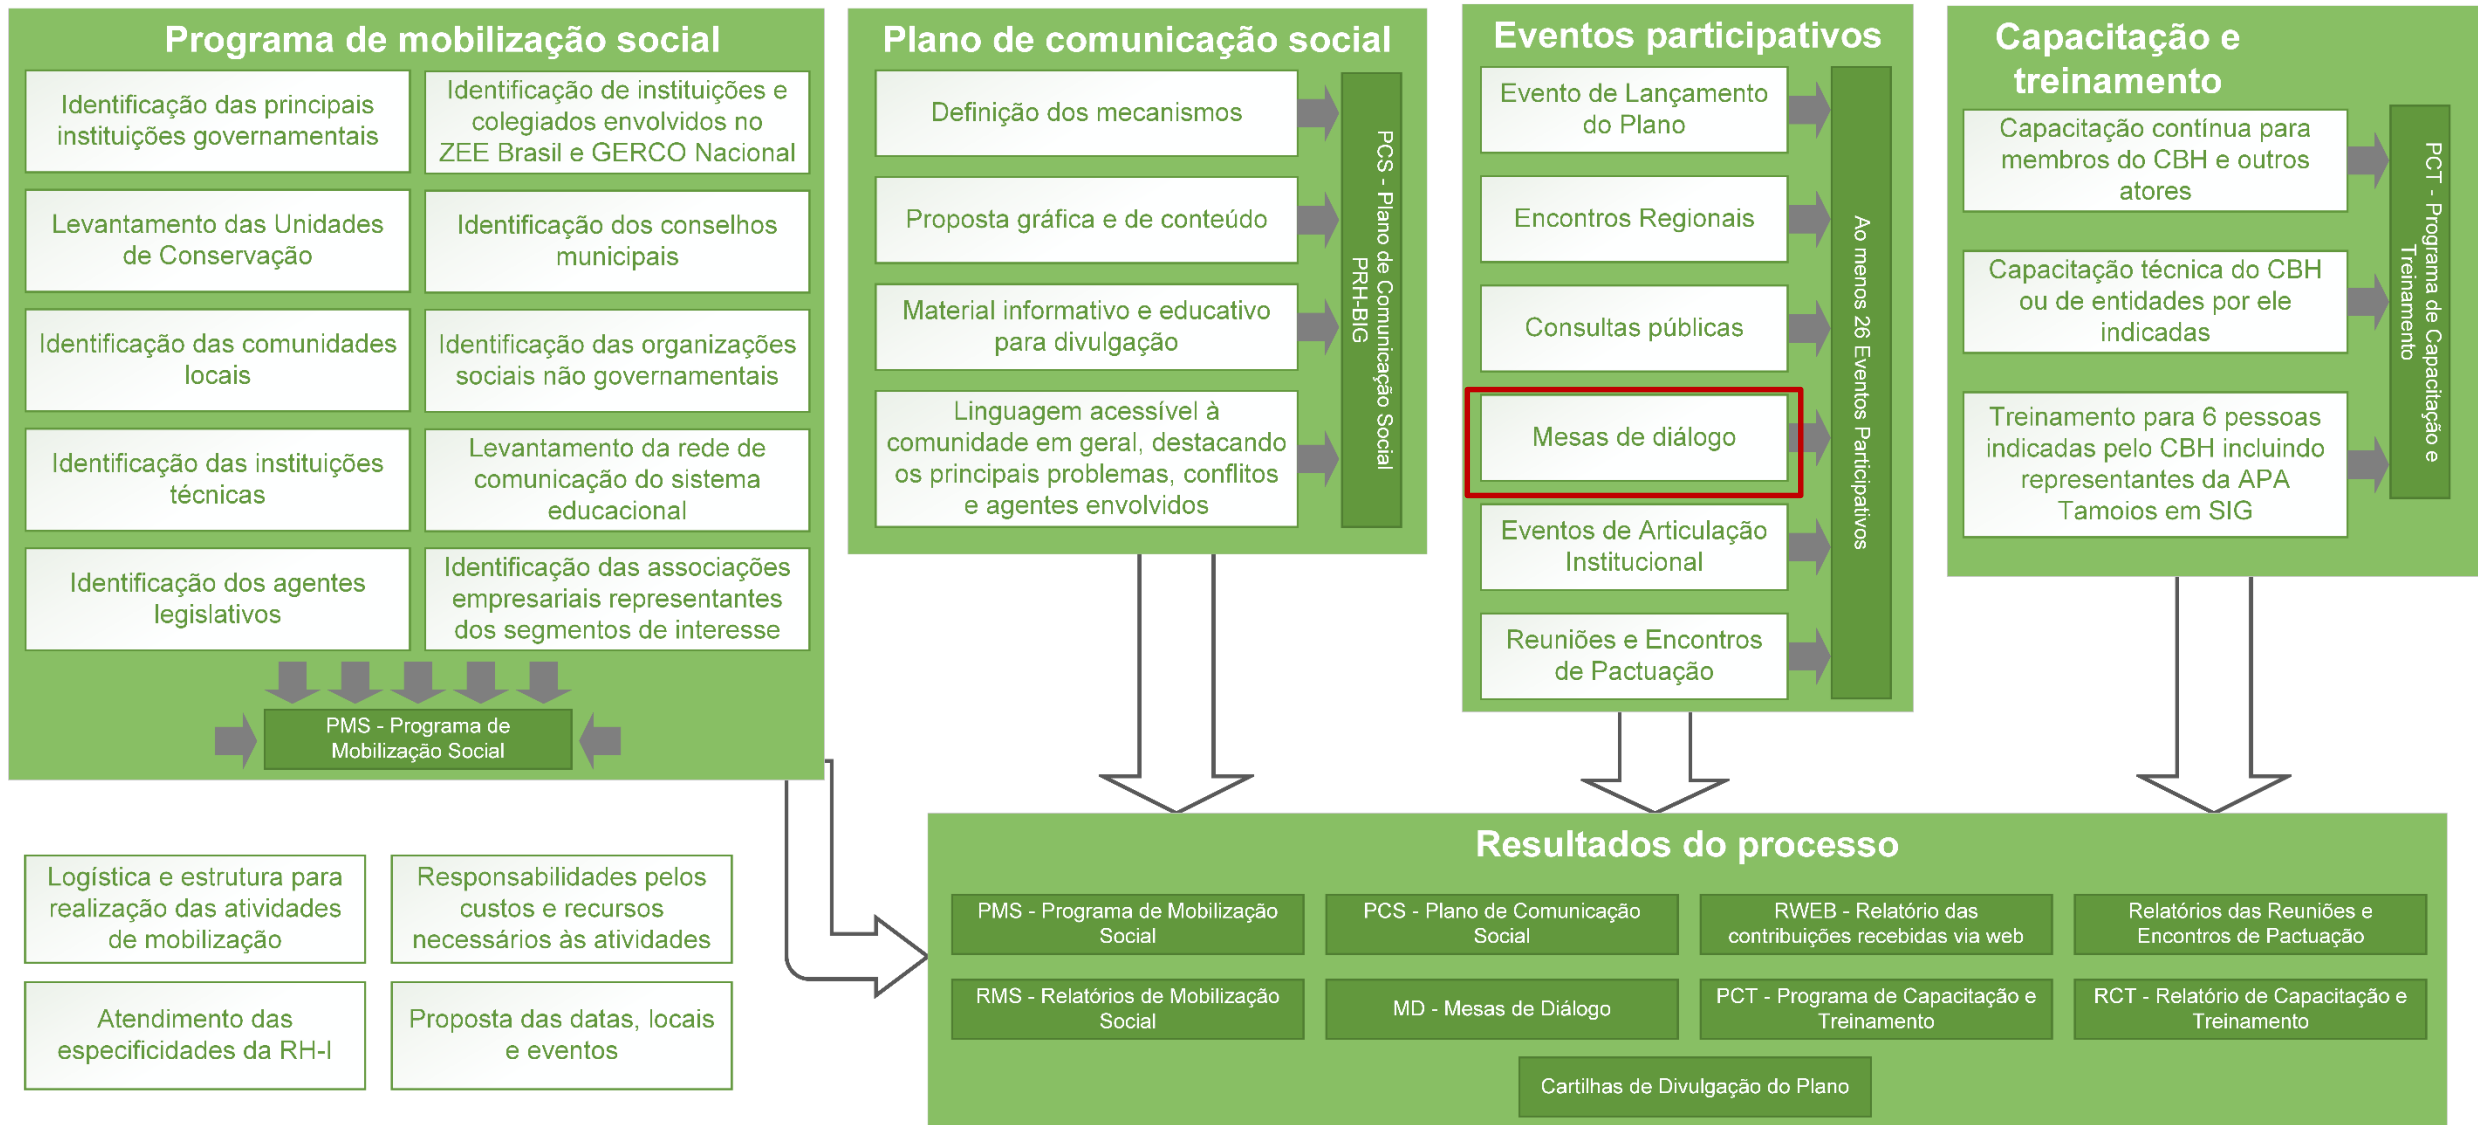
Programa de mobilização social

Identificação das principais instituições governamentais

Identificação de instituições e colegiados envolvidos no ZEE Brasil e GERCO Nacional

Levantamento das Unidades de Conservação

Identificação dos conselhos municipais

Identificação das comunidades locais

Identificação das organizações sociais não governamentais

Identificação das instituições técnicas

Levantamento da rede de comunicação do sistema educacional

Identificação dos agentes legislativos

Identificação das associações empresariais representantes dos segmentos de interesse

PMS - Programa de Mobilização Social

Plano de comunicação social

Definição dos mecanismos

Proposta gráfica e de conteúdo

Material informativo e educativo para divulgação

Linguagem acessível à comunidade em geral, destacando os principais problemas, conflitos e agentes envolvidos

PCS - Plano de Comunicação Social PRH-BIG

Eventos participativos

Evento de Lançamento do Plano

Encontros Regionais

Consultas públicas

Mesas de diálogo

Eventos de Articulação Institucional

Reuniões e Encontros de Pactuação

Ao menos 26 Eventos Participativos

Capacitação e treinamento

Capacitação contínua para membros do CBH e outros atores

Capacitação técnica do CBH ou de entidades por ele indicadas

Treinamento para 6 pessoas indicadas pelo CBH incluindo representantes da APA Tamoios em SIG

PCT - Programa de Capacitação e Treinamento

Logística e estrutura para realização das atividades de mobilização

Responsabilidades pelos custos e recursos necessários às atividades

Atendimento das especificidades da RH-I

Proposta das datas, locais e eventos

Resultados do processo

PMS - Programa de Mobilização Social

PCS - Plano de Comunicação Social

RWEB - Relatório das contribuições recebidas via web

Relatórios das Reuniões e Encontros de Pactuação

RMS - Relatórios de Mobilização Social

MD - Mesas de Diálogo

PCT - Programa de Capacitação e Treinamento

RCT - Relatório de Capacitação e Treinamento

Cartilhas de Divulgação do Plano